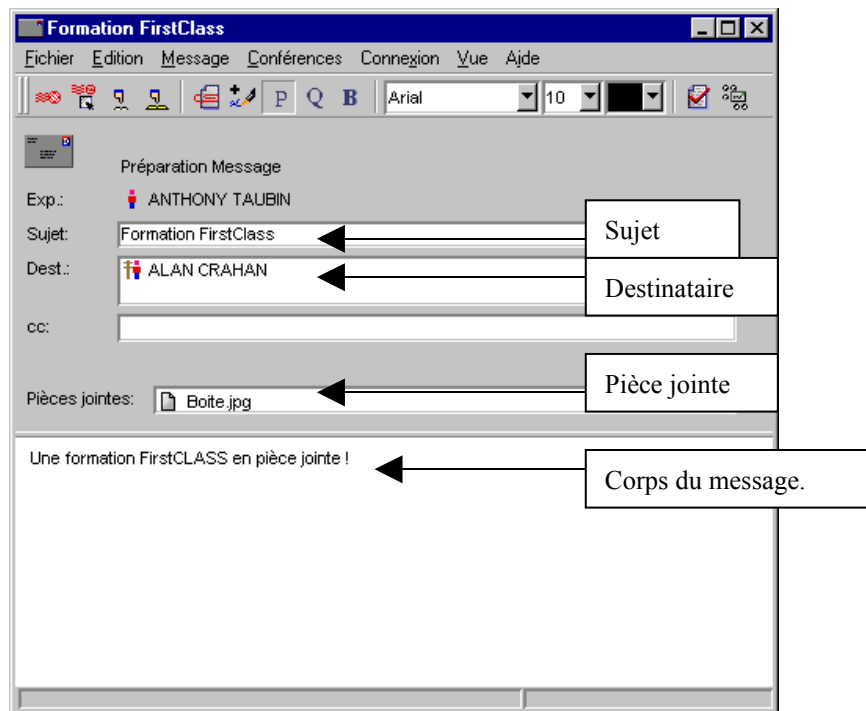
Formation FirstClass

Fichier Edition Message Conférences Connexion Vue Aide

P Q B Arial 10

Préparation Message

Exp.: ANTHONY TAUBIN

Sujet: Formation FirstClass

Sujet

Dest.: ALAN CRAHAN

Destinataire

cc:

Pièces jointes: Boite.jpg

Pièce jointe

Une formation FirstCLASS en pièce jointe !

Corps du message.